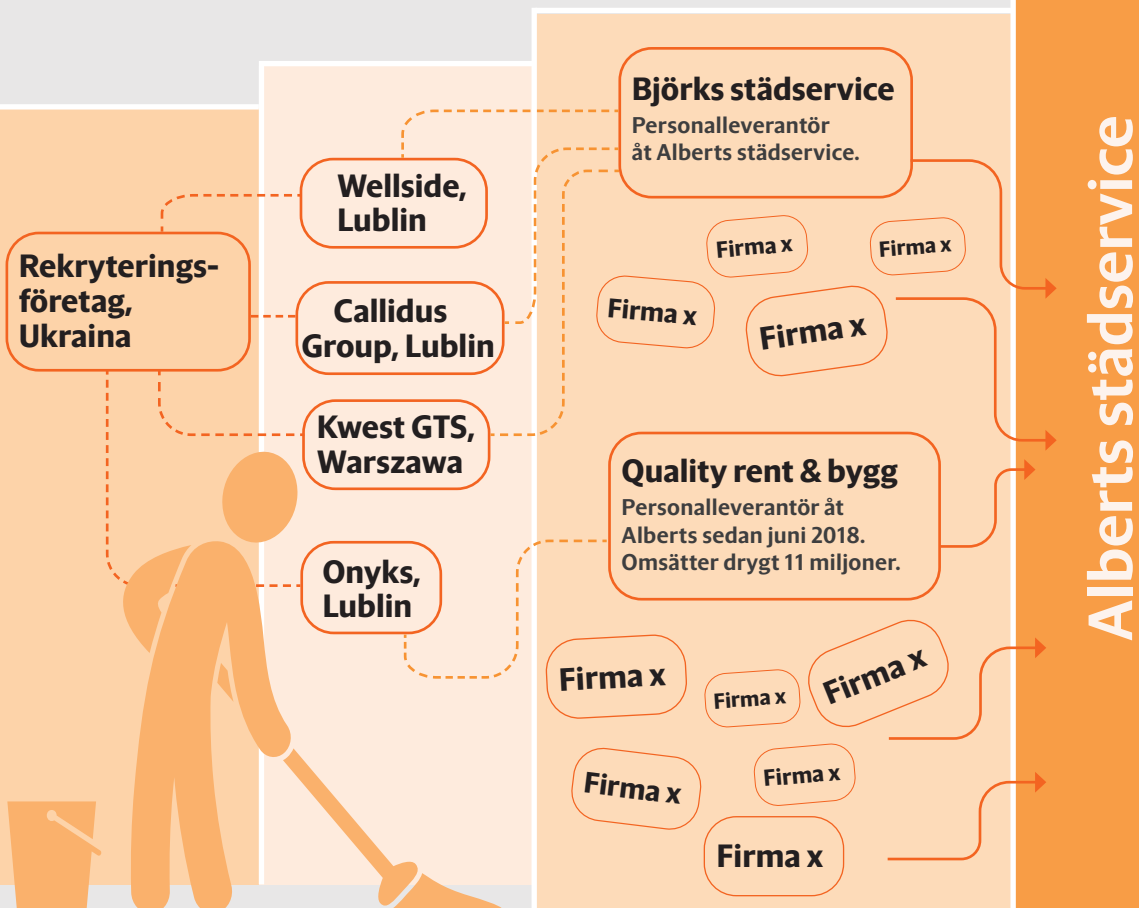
Rekryteringsföretag, Ukraina

Wellside, Lublin

Callidus Group, Lublin

Kwest GTS, Warszawa

Onyks, Lublin

Björks städservice
Personalleverantör åt Alberts städservice.

Firma x

Firma x

Firma x

Firma x

Quality rent & bygg
Personalleverantör åt Alberts sedan juni 2018. Omsätter drygt 11 miljoner.

Firma x

Firma x

Firma x

Firma x

Firma x

Firma x

Alberts städservice